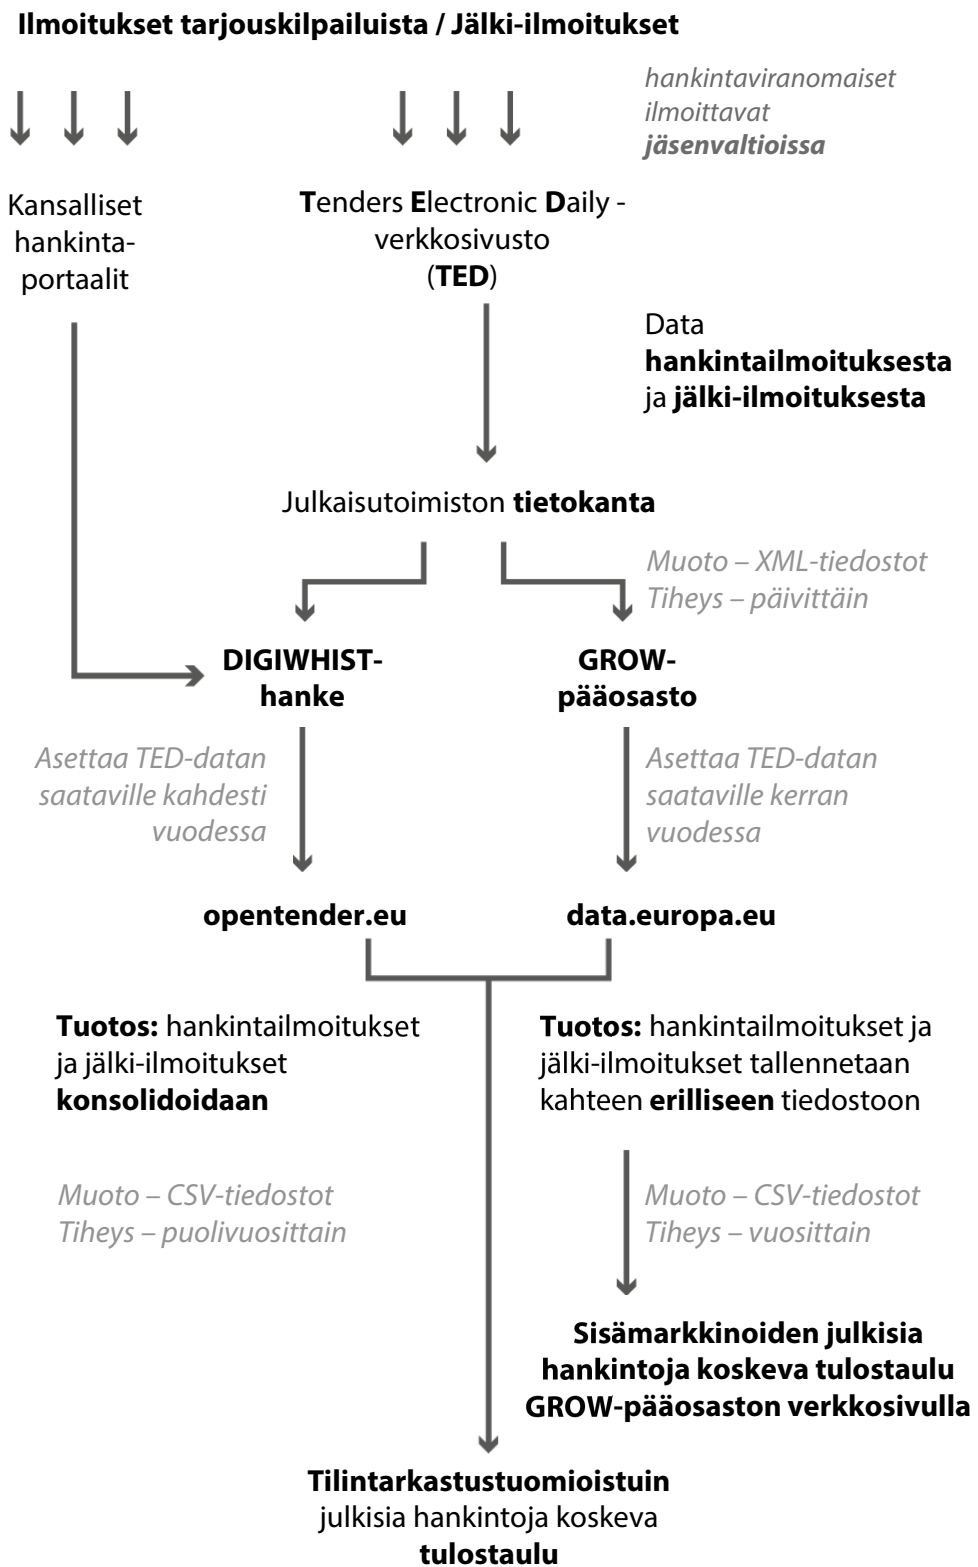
Ilmoitukset tarjouskilpailuista / Jälki-ilmoitukset

hankintaviranomaiset ilmoittavat jäsenvaltioissa

Kansalliset hankintaportaalit

Tenders Electronic Daily -verkkosivusto (TED)

Data hankintailmoituksesta ja jälki-ilmoituksesta

Julkaisutoimiston tietokanta

Muoto – XML-tiedostot
Tiheys – päivittäin

DIGIWHIST-hanke

GROW-pääosasto

Asettaa TED-datan saataville kahdesti vuodessa

Asettaa TED-datan saataville kerran vuodessa

opentender.eu

data.europa.eu

Tuotos: hankintailmoitukset ja jälki-ilmoitukset konsolidoidaan

Tuotos: hankintailmoitukset ja jälki-ilmoitukset tallennetaan kahteen erilliseen tiedostoon

Muoto – CSV-tiedostot
Tiheys – puolivuosittain

Muoto – CSV-tiedostot
Tiheys – vuosittain

Sisämarkkinoiden julkisia hankintoja koskeva tulostaulu GROW-pääosaston verkkosivulla

Tilintarkastustuomioistuin julkisia hankintoja koskeva tulostaulu